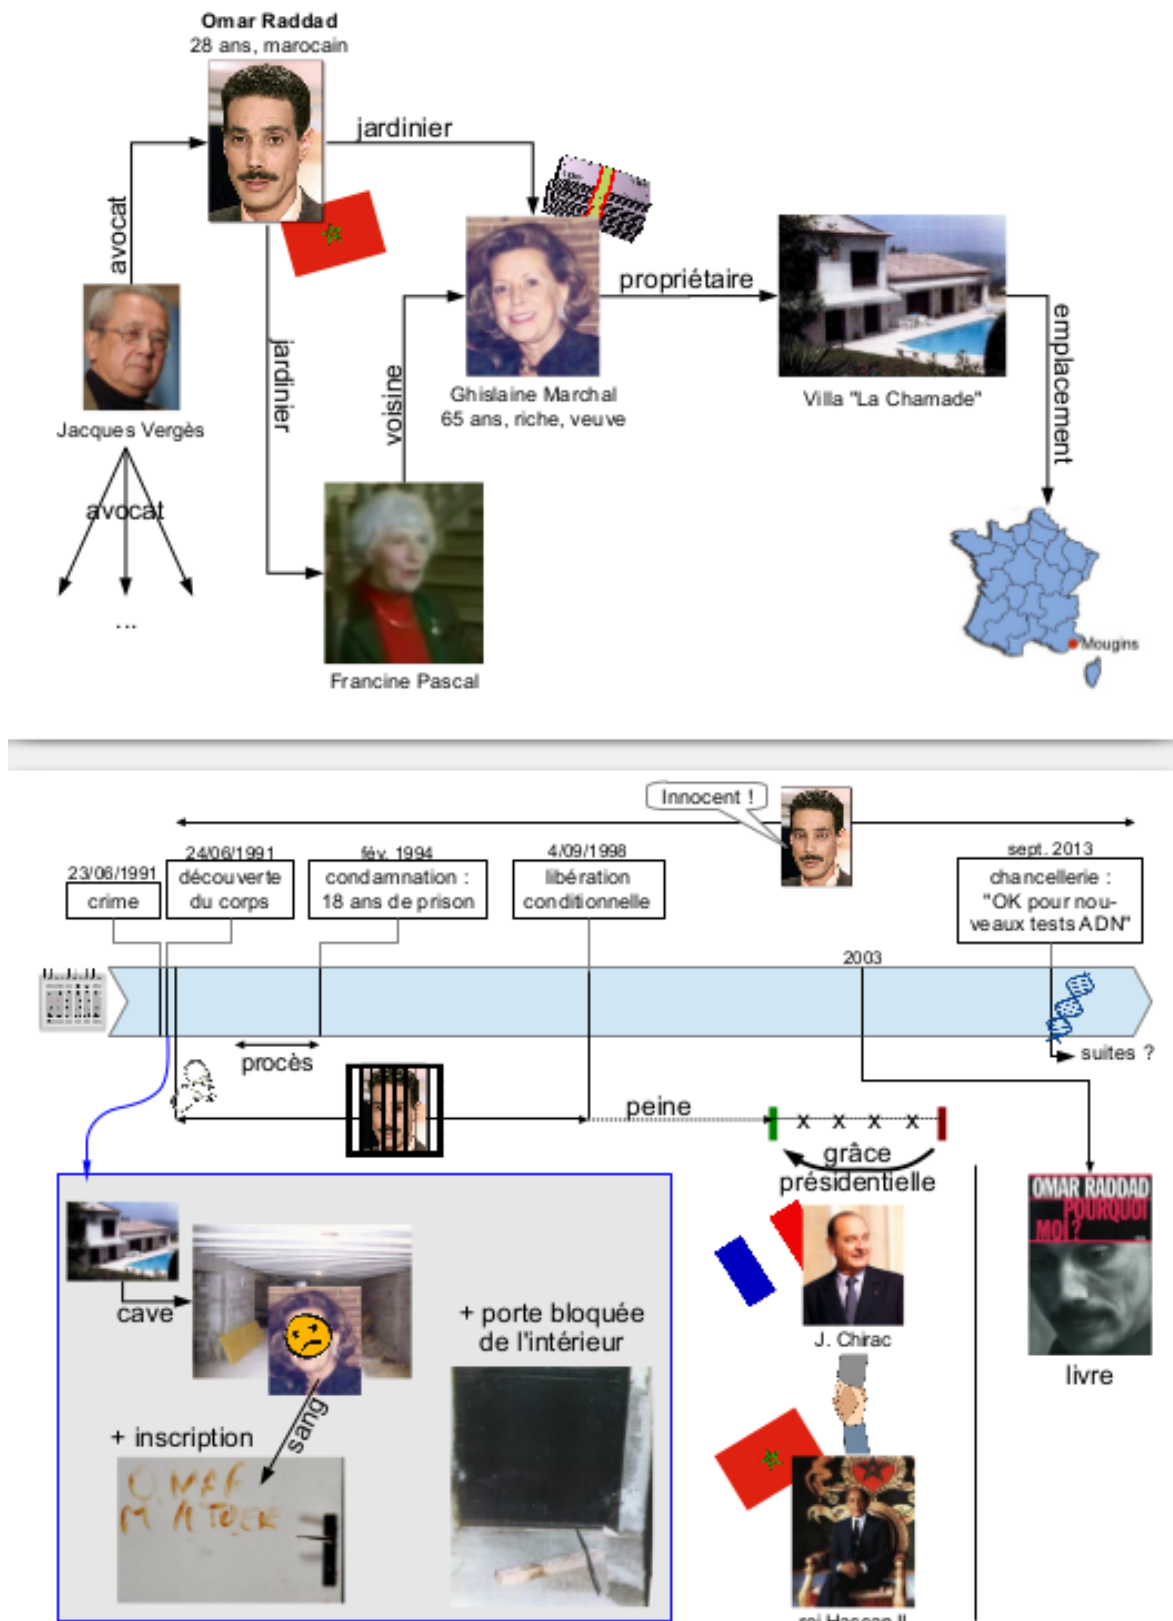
Omar Raddad
28 ans, marocain

jardinier

avocat

Jacques Vergès

avocat

...

jardinier

voisine

Ghislaine Marchal
65 ans, riche, veuve

propriétaire

Villa "La Chamade"

emplacement

Mougins

Francine Pascal

Innocent !

23/06/1991
crime

24/06/1991
découverte du corps

fév. 1994
condamnation : 18 ans de prison

4/09/1998
libération conditionnelle

sept. 2013
chancellerie : "OK pour nouveaux tests ADN"

2003

suites ?

procès

peine

grâce présidentielle

cave

+ porte bloquée de l'intérieur

+ inscription

sang

OMAR M'A TUER

J. Chirac

OMAR RADDAD
POURQUOI MOI ?

livre

roi Hassan II